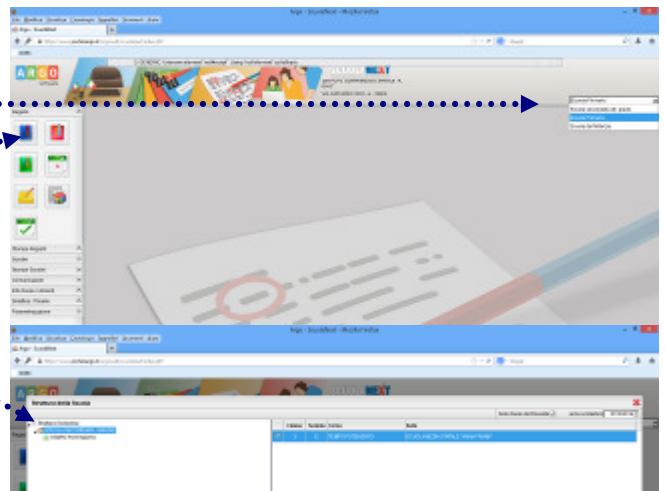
Argo - ScuolaNext - Mozilla Firefox

File Modifica Visualizza Cronologia Segnalibri Strumenti Aiuto

Argo - ScuolaNext

ARGO

SCUOLA NEXT

Scuola Primaria

Scuola secondaria di I grado

Scuola Primaria

Scuola Infanzia

Registro

Stampe Registri

Docenti

Stampe Docenti

Comunicazioni

Info Classe / Docenti

Struttura Scuola

Argo - ScuolaNext - Mozilla Firefox

Struttura della Scuola

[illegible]